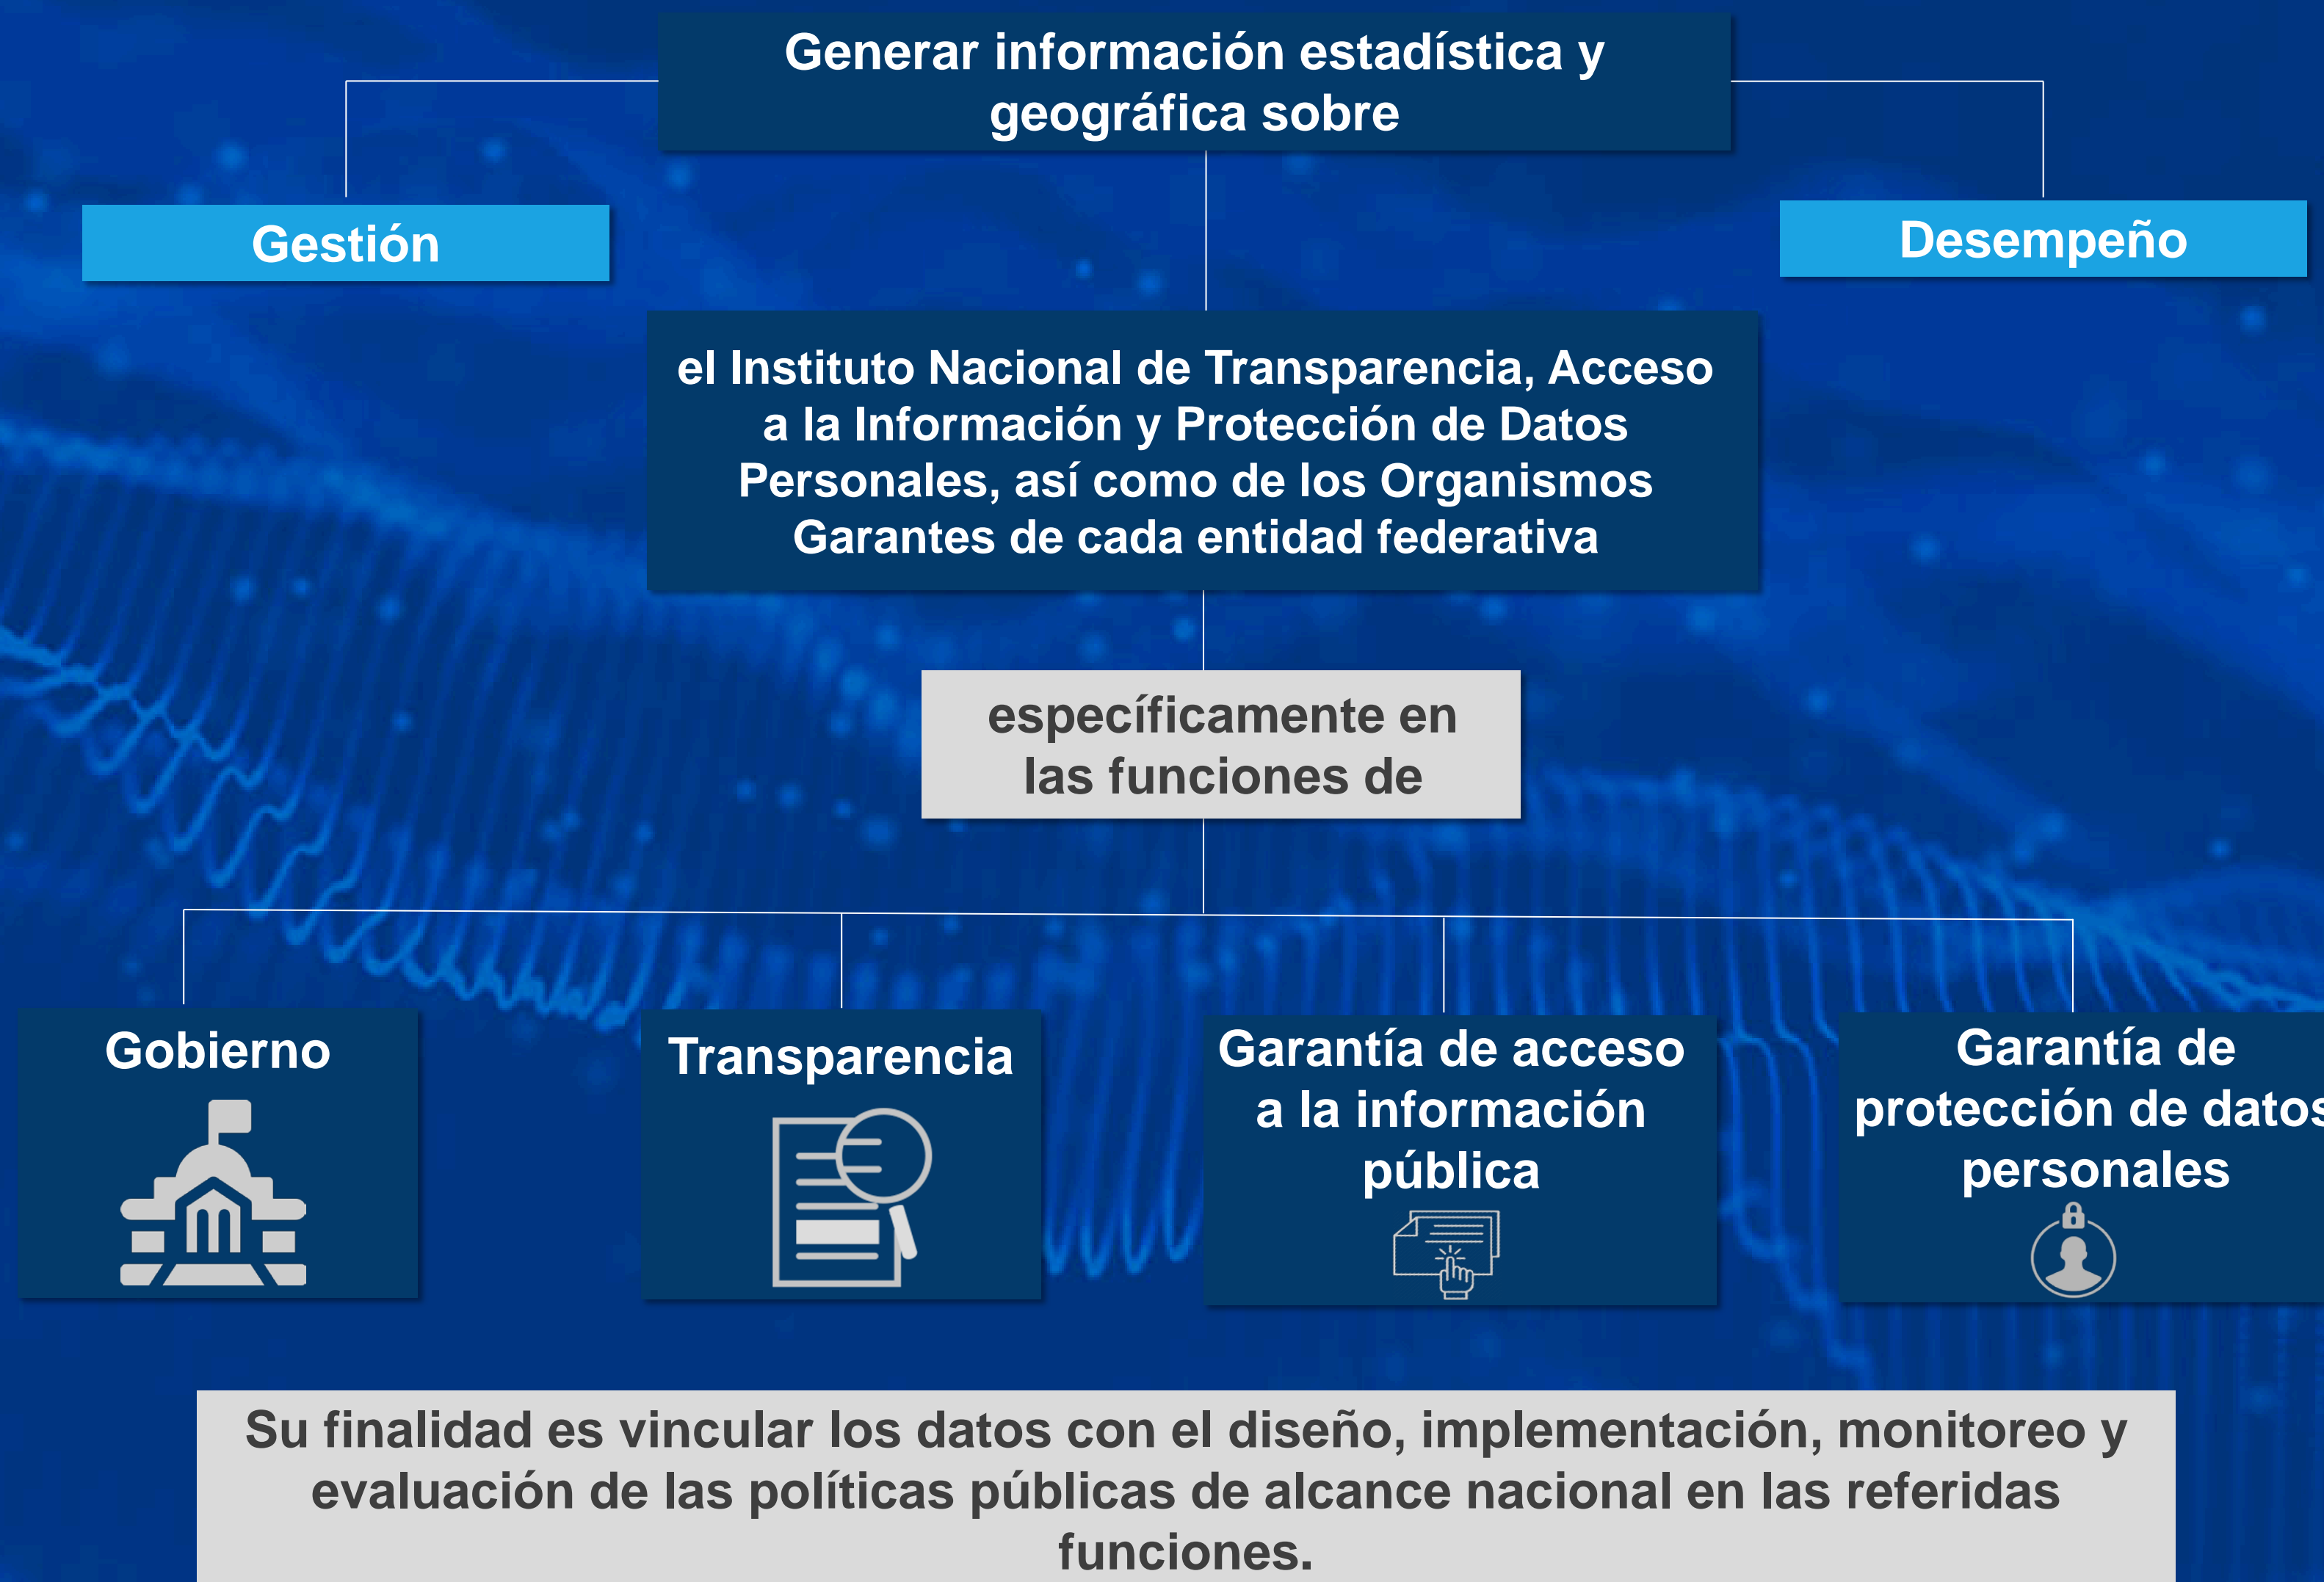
Generar información estadística y geográfica sobre

Gestión

Desempeño

el Instituto Nacional de Transparencia, Acceso a la Información y Protección de Datos Personales, así como de los Organismos Garantes de cada entidad federativa

específicamente en las funciones de

Gobierno

Transparencia

Garantía de acceso a la información pública

Garantía de protección de datos personales

Su finalidad es vincular los datos con el diseño, implementación, monitoreo y evaluación de las políticas públicas de alcance nacional en las referidas funciones.